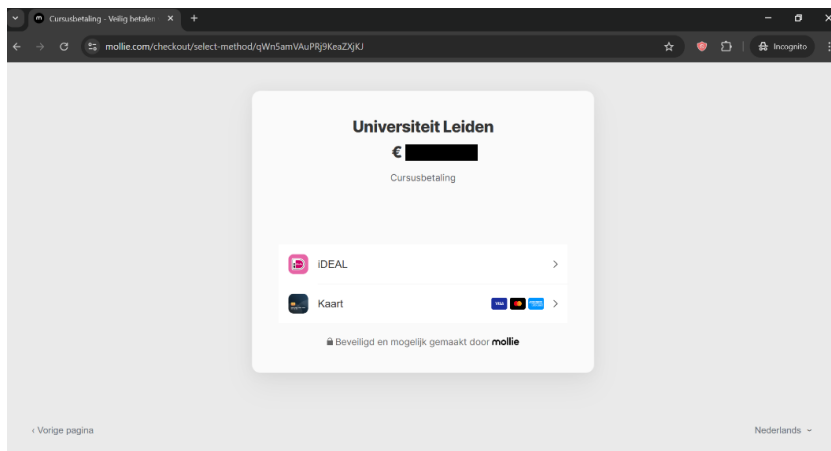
Cursusbetaling - Veilig betalen ×

mollie.com/checkout/select-method/qWn5amVAuPRj9KeaZXjKJ

Incognito

Universiteit Leiden

€ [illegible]

Cursusbetaling

iDEAL

Kaart

VISA

Beveiligd en mogelijk gemaakt door mollie

‹ Vorige pagina

Nederlands